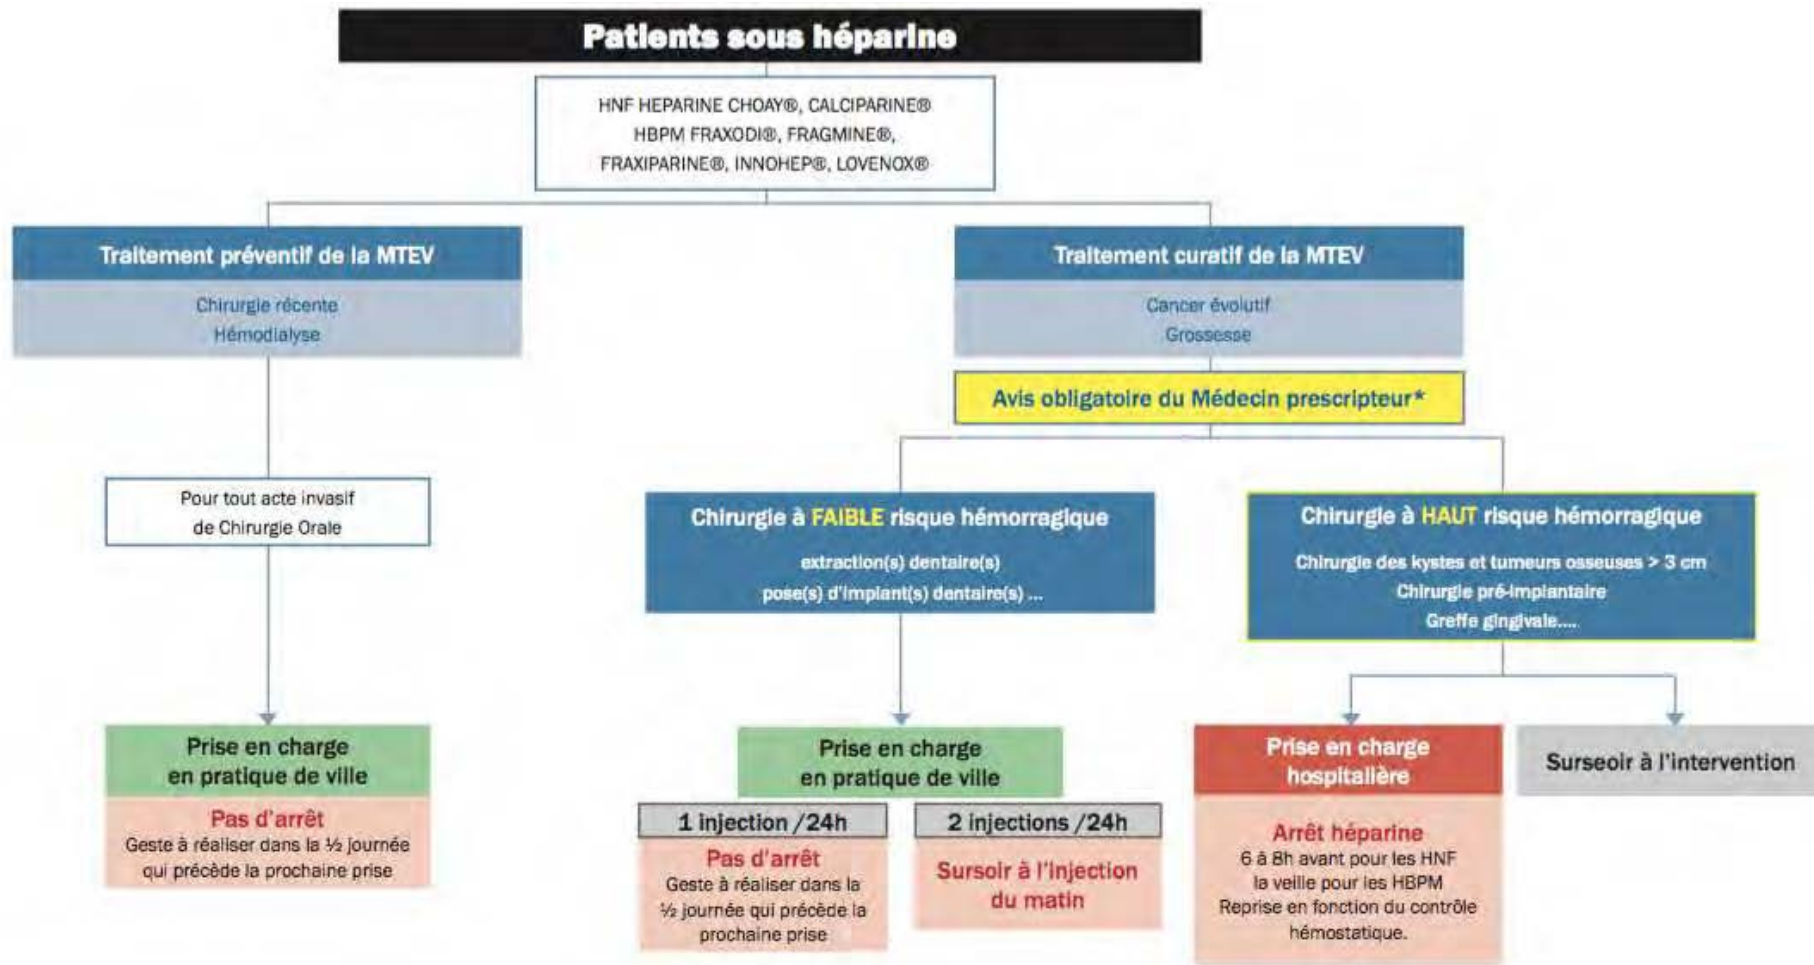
Patients sous héparine

HNF HEPARINE CHOAY®, CALCIPARINE®
HBPM FRAXODI®, FRAGMINE®,
FRAXIPARINE®, INNOHEP®, LOVENOX®

Traitement préventif de la MTEV

Chirurgie récente
Hémodialyse

Pour tout acte invasif de Chirurgie Orale

Prise en charge en pratique de ville

Pas d'arrêt
Geste à réaliser dans la ½ journée qui précède la prochaine prise

Traitement curatif de la MTEV

Cancer évolutif
Grossesse

Avis obligatoire du Médecin prescripteur*

Chirurgie à FAIBLE risque hémorragique

extraction(s) dentaire(s)
pose(s) d'implant(s) dentaire(s) ...

Prise en charge en pratique de ville

1 injection /24h

Pas d'arrêt
Geste à réaliser dans la ½ journée qui précède la prochaine prise

2 injections /24h

Sursoir à l'injection du matin

Chirurgie à HAUT risque hémorragique

Chirurgie des kystes et tumeurs osseuses > 3 cm
Chirurgie pré-implantaire
Greffe gingivale....

Prise en charge hospitalière

Arrêt héparine
6 à 8h avant pour les HNF
la veille pour les HBPM
Reprise en fonction du contrôle hémostatique.

Surseoir à l'intervention